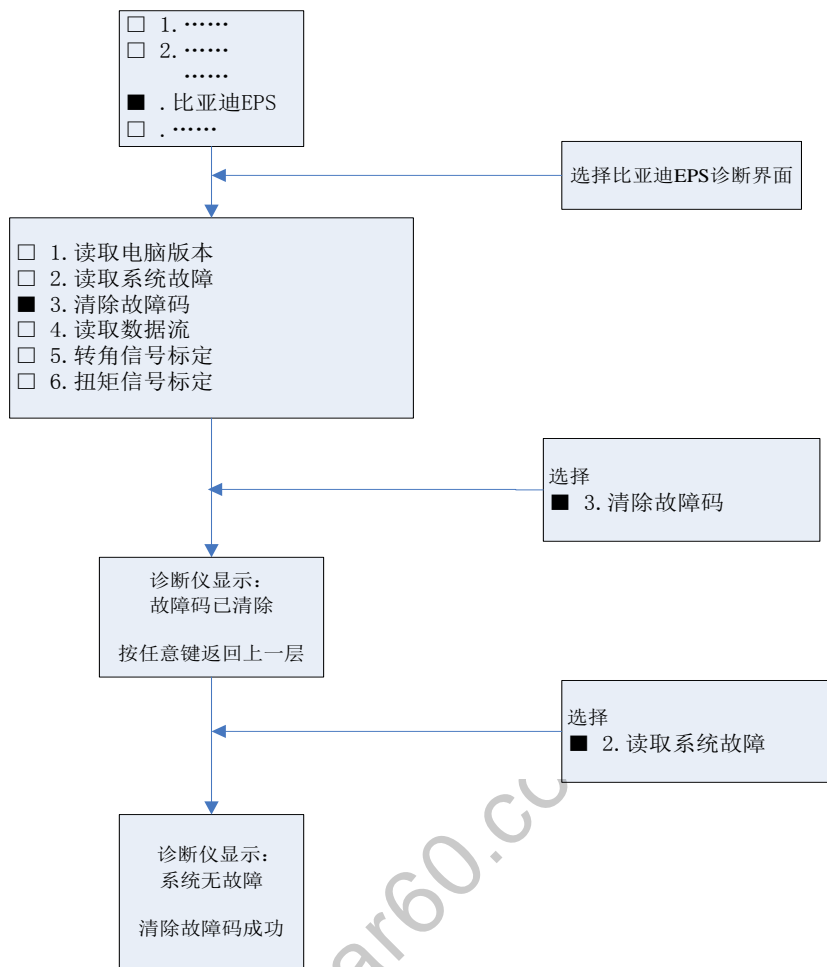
☐ 1. ……
☐ 2. ……
……
■ . 比亚迪EPS
☐ . ……

选择比亚迪EPS诊断界面

☐ 1. 读取电脑版本
☐ 2. 读取系统故障
■ 3. 清除故障码
☐ 4. 读取数据流
☐ 5. 转角信号标定
☐ 6. 扭矩信号标定

选择
■ 3. 清除故障码

诊断仪显示：
故障码已清除

按任意键返回上一层

选择
■ 2. 读取系统故障

诊断仪显示：
系统无故障

清除故障码成功

ar60.cc